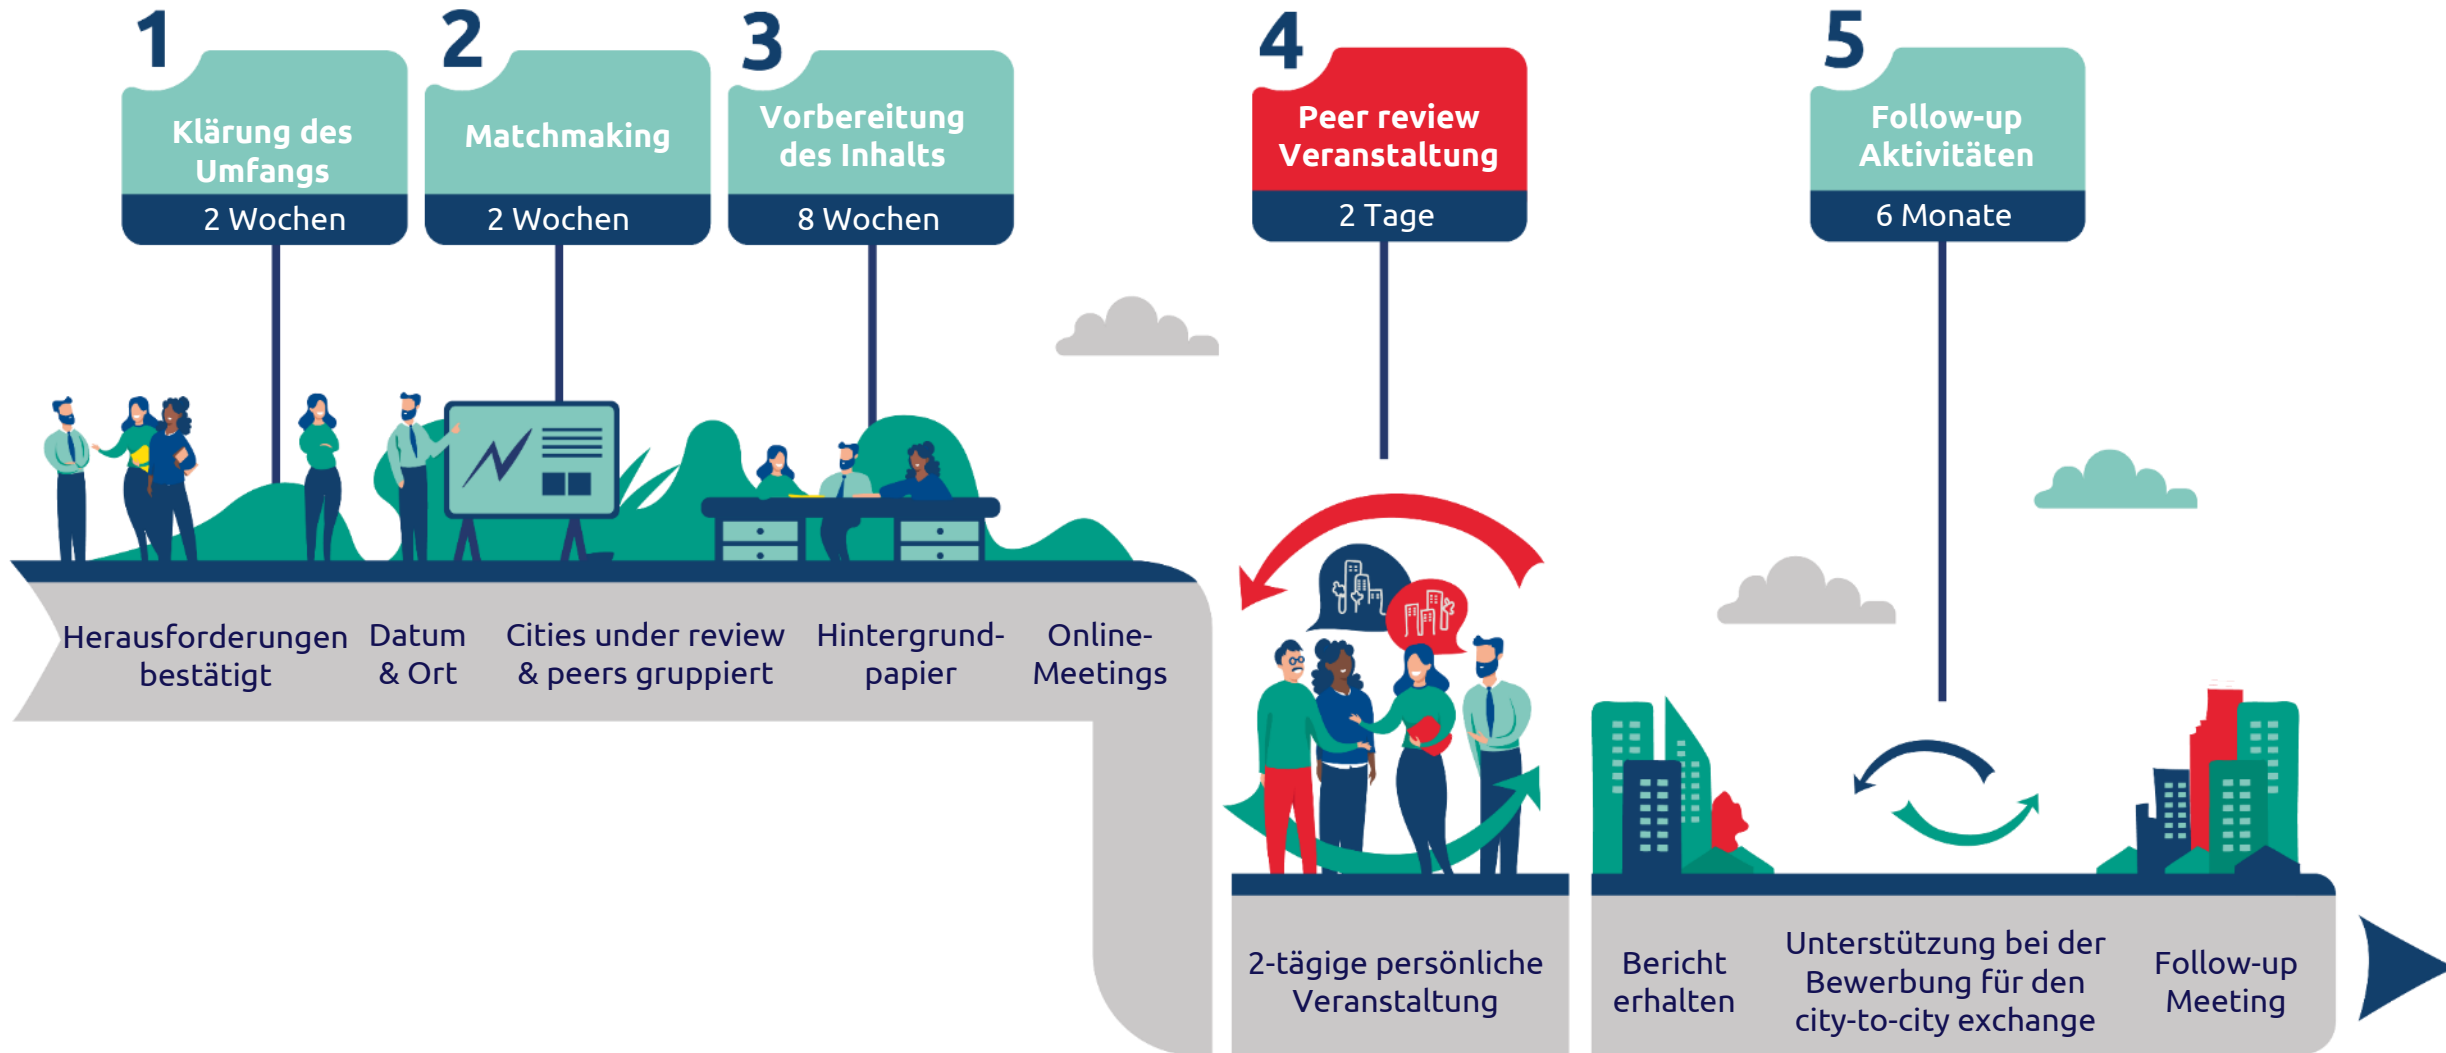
1
Klärung des Umfangs
2 Wochen

2
Matchmaking
2 Wochen

3
Vorbereitung des Inhalts
8 Wochen

4
Peer review Veranstaltung
2 Tage

5
Follow-up Aktivitäten
6 Monate

Herausforderungen bestätigt

Datum & Ort

Cities under review & peers gruppiert

Hintergrundpapier

Online-Meetings

2-tägige persönliche Veranstaltung

Bericht erhalten

Unterstützung bei der Bewerbung für den city-to-city exchange

Follow-up Meeting